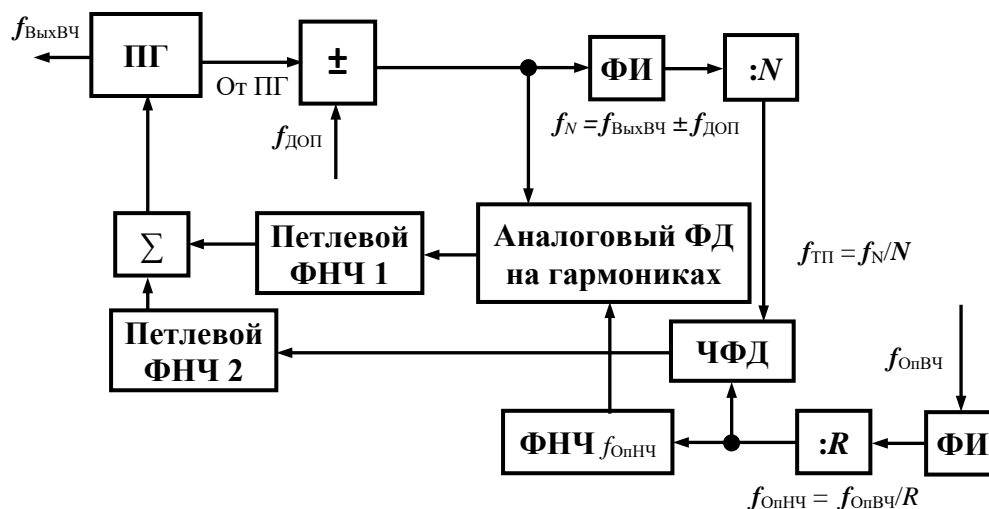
$f_{\text{ВыхВЧ}}$

ПГ

От ПГ

±

$f_{\text{ДОП}}$

ФИ

:$N$

$f_N = f_{\text{ВыхВЧ}} \pm f_{\text{ДОП}}$

$\sum$

Петлевой ФНЧ 1

Аналоговый ФД на гармониках

$f_{\text{ТП}} = f_{\text{N}}/N$

Петлевой ФНЧ 2

ЧФД

$f_{\text{ОпВЧ}}$

ФНЧ $f_{\text{ОпНЧ}}$

:$R$

ФИ

$f_{\text{ОпНЧ}} = f_{\text{ОпВЧ}}/R$